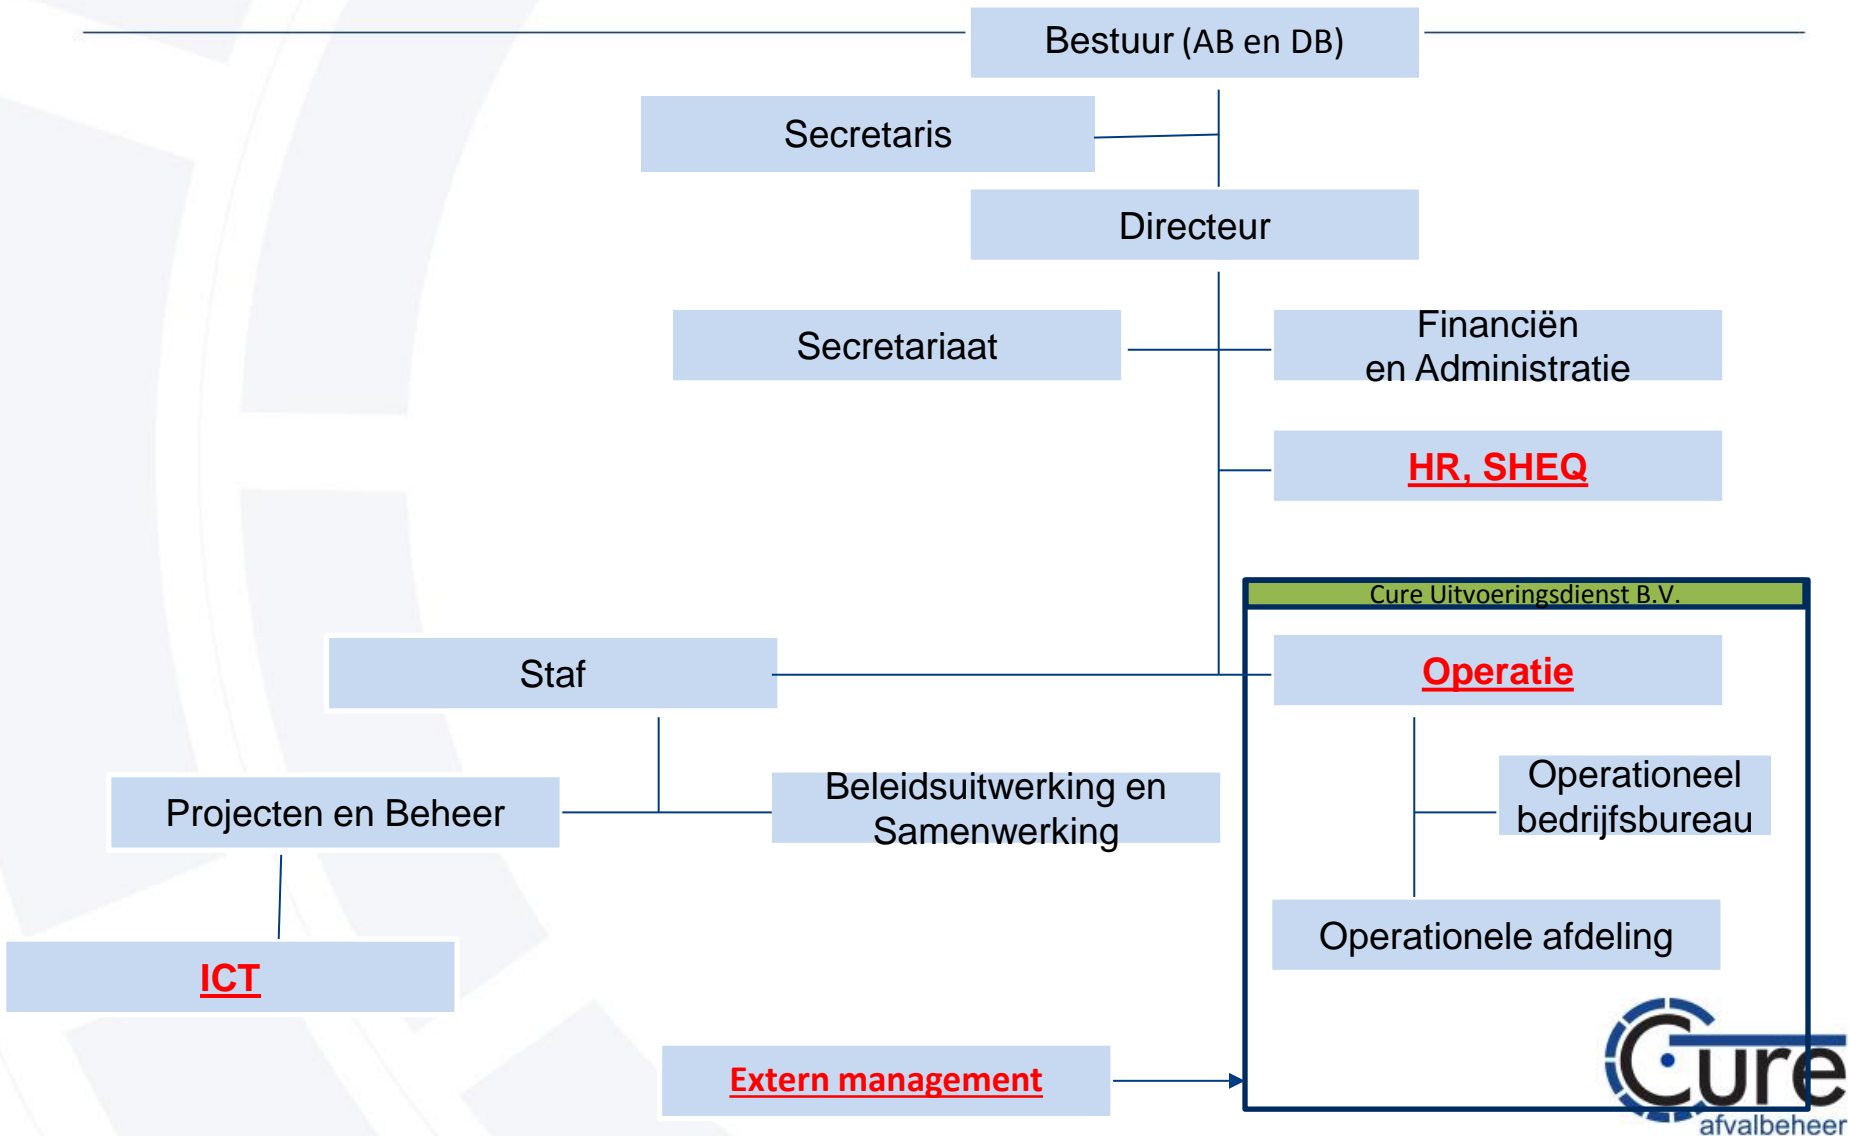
Bestuur (AB en DB)

Secretaris

Directeur

Secretariaat

Financiën en Administratie

HR, SHEQ

Cure Uitvoeringsdienst B.V.

Staf

Operatie

Operationeel bedrijfsbureau

Projecten en Beheer

Beleidsuitwerking en Samenwerking

Operationele afdeling

ICT

Extern management

Cure
afvalbeheer